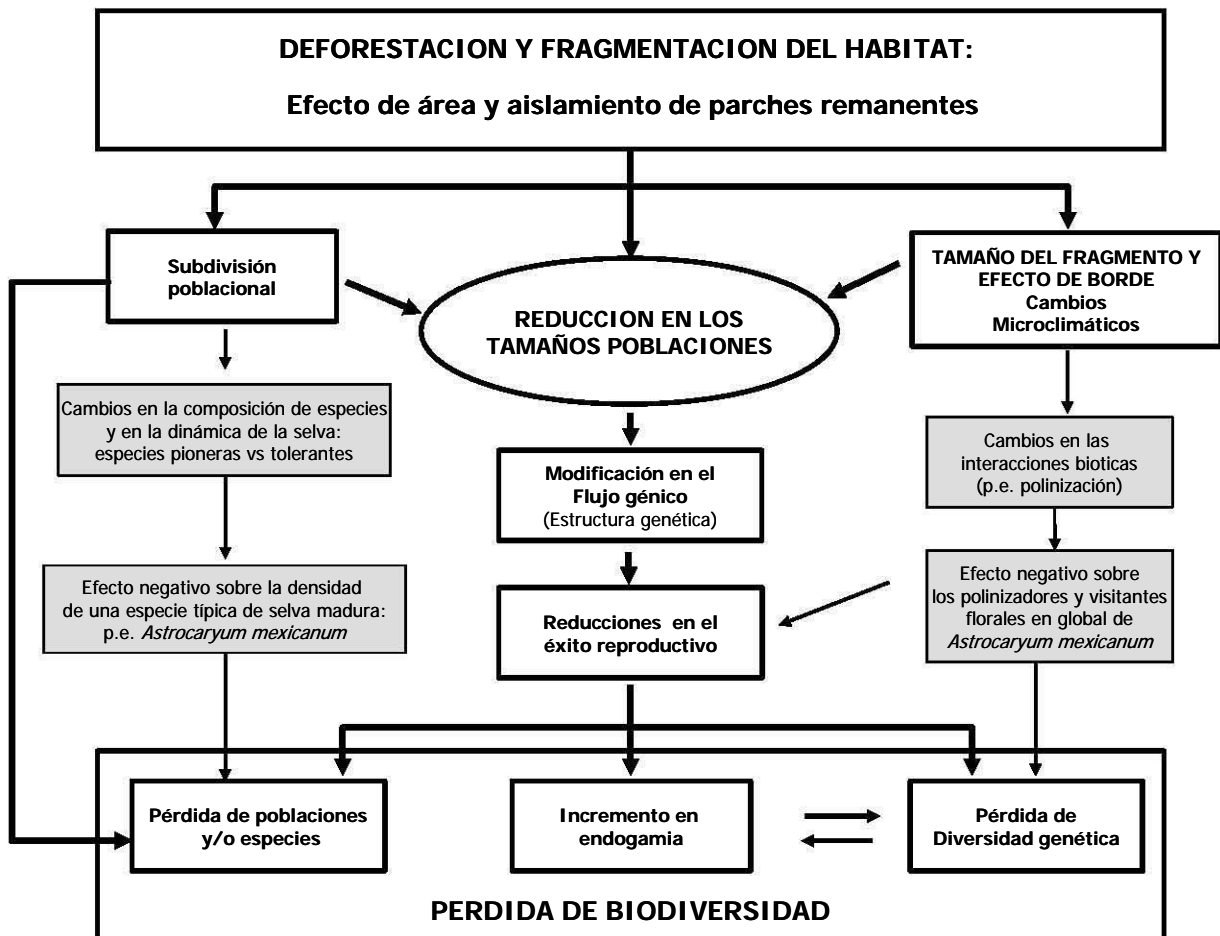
DEFORESTACION Y FRAGMENTACION DEL HABITAT:

Efecto de área y aislamiento de parches remanentes

Subdivisión poblacional

REDUCCION EN LOS TAMAÑOS POBLACIONES

TAMAÑO DEL FRAGMENTO Y EFECTO DE BORDE Cambios Microclimáticos

Cambios en la composición de especies y en la dinámica de la selva: especies pioneras vs tolerantes

Modificación en el Flujo génico (Estructura genética)

Cambios en las interacciones bioticas (p.e. polinización)

Efecto negativo sobre la densidad de una especie típica de selva madura: p.e. *Astrocaryum mexicanum*

Reducciones en el éxito reproductivo

Efecto negativo sobre los polinizadores y visitantes florales en global de *Astrocaryum mexicanum*

Pérdida de poblaciones y/o especies

Incremento en endogamia

Pérdida de Diversidad genética

PERDIDA DE BIODIVERSIDAD